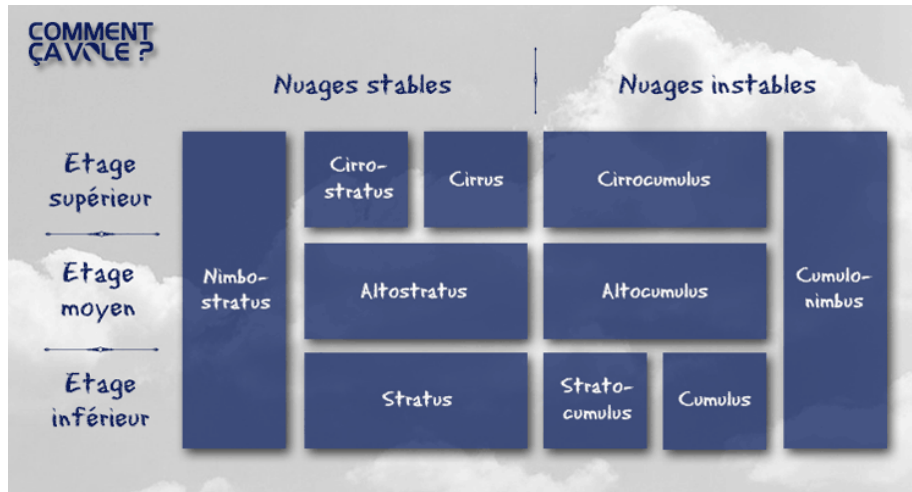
COMMENT ÇA VOLE ?

Nuages stables

Nuages instables

Etage supérieur

Etage moyen

Etage inférieur

Nimbostratus

Cirrostratus

Cirrus

Cirrocumulus

Cumulonimbus

Altostratus

Altocumulus

Stratus

Stratocumulus

Cumulus